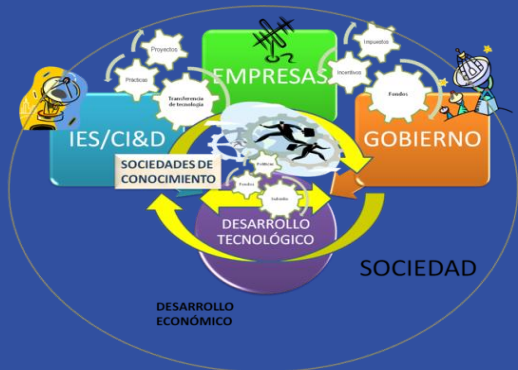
Proyectos

Prácticas

Transferencia de tecnología

EMPRESAS

Impuestos

Incentivos

Fondos

IES/CI&D

GOBIERNO

SOCIEDADES DE CONOCIMIENTO

Políticas

Fondos

Subsidio

DESARROLLO TECNOLÓGICO

SOCIEDAD

DESARROLLO ECONÓMICO